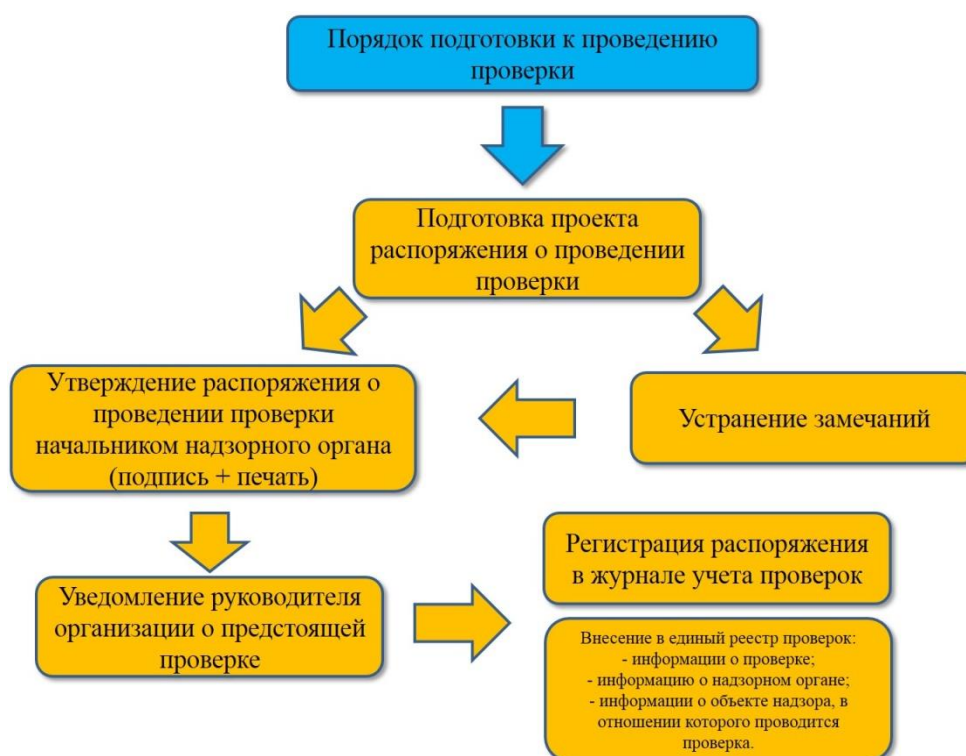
Порядок подготовки к проведению проверки

Подготовка проекта распоряжения о проведении проверки

Утверждение распоряжения о проведении проверки начальником надзорного органа (подпись + печать)

Устранение замечаний

Уведомление руководителя организации о предстоящей проверке

Регистрация распоряжения в журнале учета проверок

Внесение в единый реестр проверок:
- информации о проверке;
- информацию о надзорном органе;
- информации о объекте надзора, в отношении которого проводится проверка.